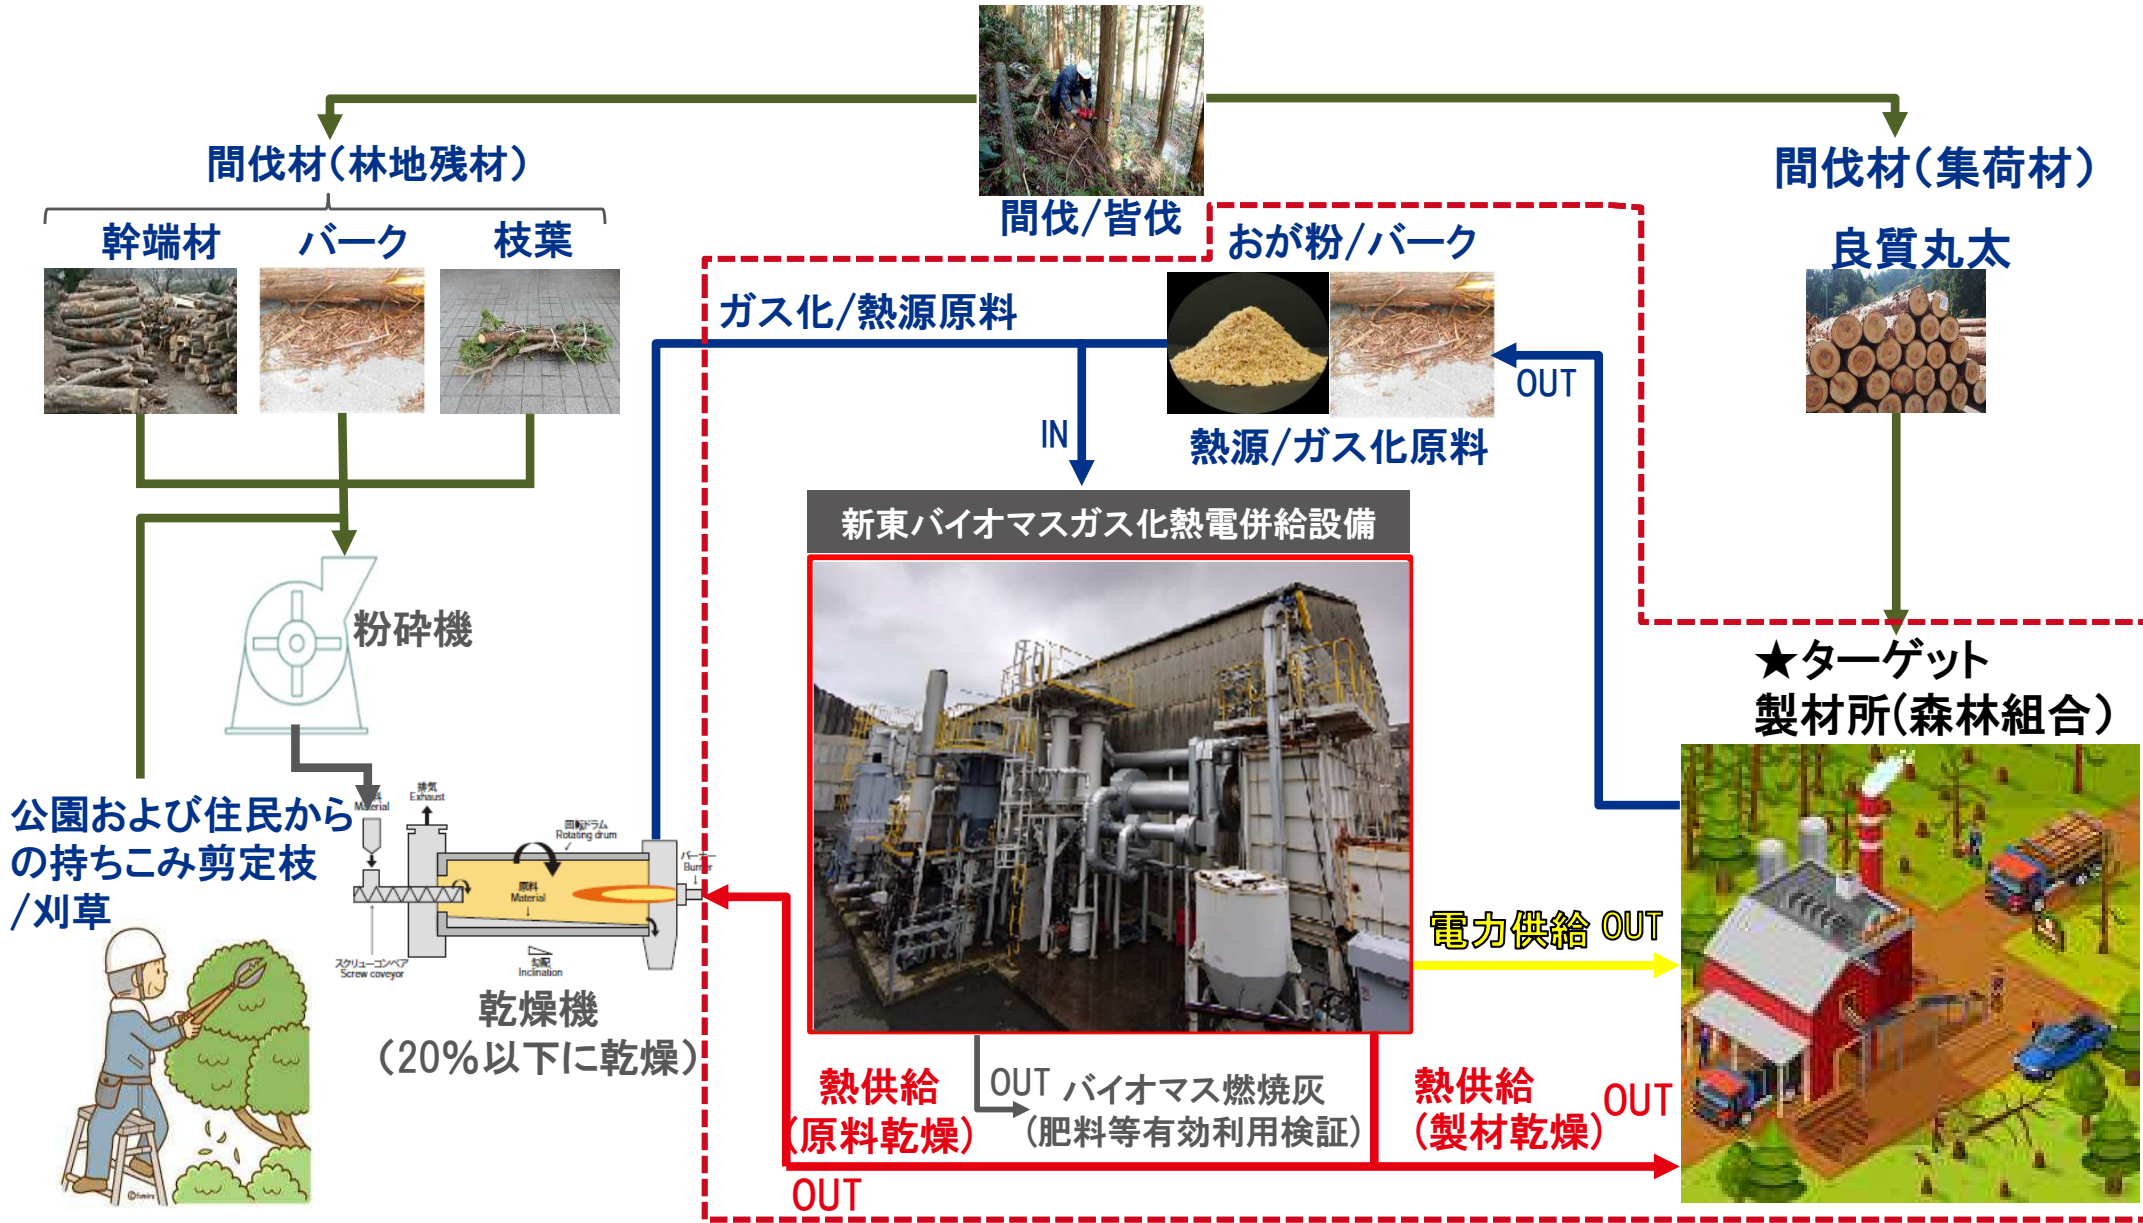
間伐材(林地残材)

幹端材　バーク　枝葉

間伐/皆伐

間伐材(集荷材)

良質丸太

おが粉/バーク

ガス化/熱源原料

OUT

IN

熱源/ガス化原料

新東バイオマスガス化熱電併給設備

粉砕機

★ターゲット
製材所(森林組合)

公園および住民からの持ちこみ剪定枝/刈草

原料 Material

排気 Exhaust

回転ドラム Rotating drum

バーナー Burner

原料 Material

スクリューコンベア Screw coveyor

勾配 Inclination

乾燥機
(20%以下に乾燥)

電力供給 OUT

熱供給
(原料乾燥)

OUT バイオマス燃焼灰
(肥料等有効利用検証)

熱供給
(製材乾燥)

OUT

OUT